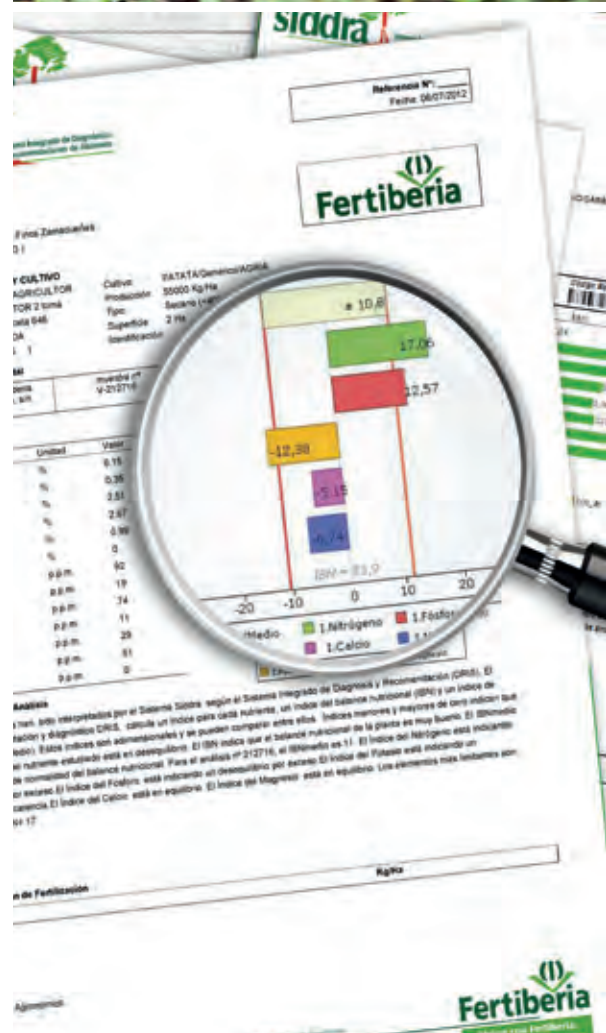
Siddra

Referencia Nº: ______
Fecha: 08/07/2012

Fertiberia

Integrado de Diagnóstico

Finca Zamacueñas

Y CULTIVO
AGRICULTOR
TOR 2 tomá

Cultivo: PATATA/Genérico/AGRIA
Producción: 35000 Kg/Ha
Tipo: Secano
Superficie: 2 Ha
Identificación

muestra nº
V-212716

Unidad
%
%
%
%
%
%
p.p.m.
p.p.m.
p.p.m.
p.p.m.
p.p.m.
p.p.m.
p.p.m.

Valor
0,15
0,35
3,51
2,67
0,99
0
92
19
74
11
29
51
0

10,8
17,06
12,57
-12,38
-5,15
-6,74
IBN = 33,9

-20 -10 0 10 20

/Medio 1.Nitrógeno 1.Fósforo
1.Calcio

Análisis

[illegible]

Fertilización

Kg/Ha

Fertiberia